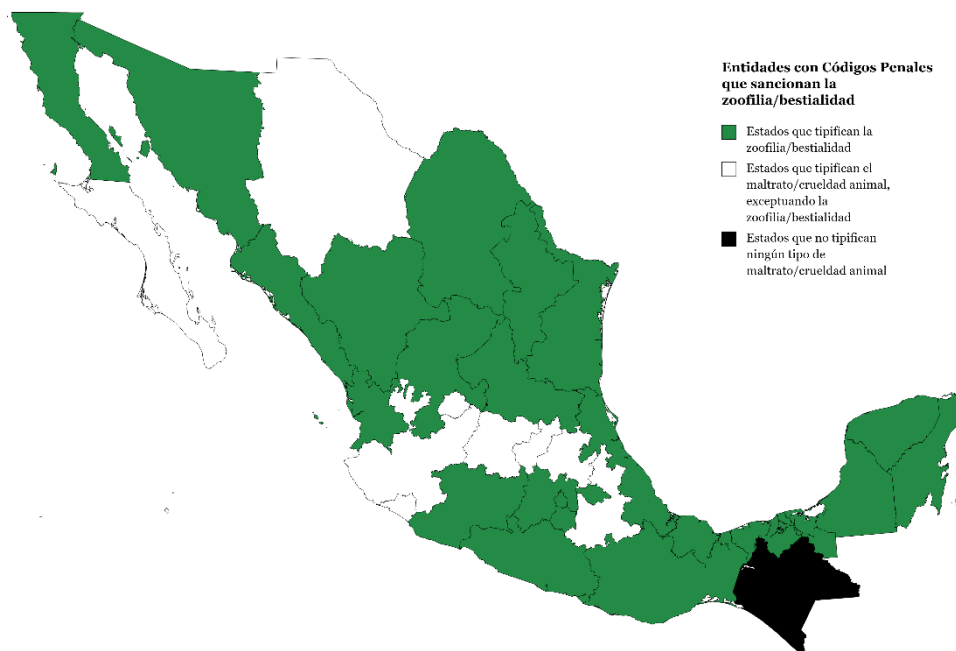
Entidades con Códigos Penales que sancionan la zoofilia/bestialidad

Estados que tipifican la zoofilia/bestialidad

Estados que tipifican el maltrato/crueldad animal, exceptuando la zoofilia/bestialidad

Estados que no tipifican ningún tipo de maltrato/crueldad animal